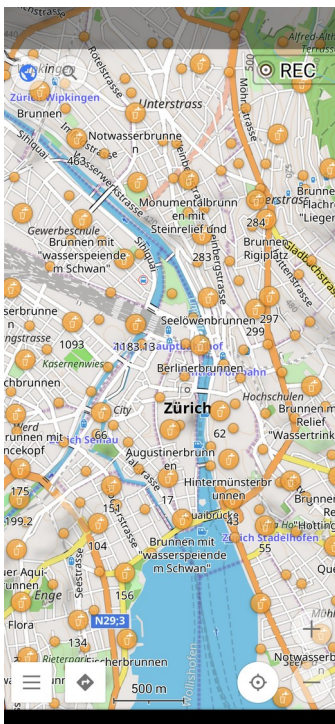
Alfred-Alth
Wipkingen
REC
Zürich Wipkingen
Rötelstrasse
Unterstrass
Möhrlistrasse
Brunnen
Notwasserbrunnen
Sihlquai
463
Wasserwerkstrasse
Monumentalbrunnen mit Steinrelief und
Gewerbeschule
Brunnen mit "wasserspeiendem Schwan"
284
Brunnen Rigiplatz
Liegen
283
Stampfenbachstrasse
Sihlquai
Seelöwenbrunnen
297
Brunnen
299
1093
1183
13
Hauptbahnhof
Kasernenwiese
Polybahn
Berlinerbrunnen
Hochschulen
Zürich
Brunnen mit Relief "Wassertrink
City
Werd
Sihl Selnau
66
62
Brunnen mit
ncekopf
Augustinerbrunnen
175
17
Hintermünsterbrunnen
151
Quaibrücke
43
199.2
104
Zürich Stadelhofen
55
Brunnen mit "wasserspeiendem Schwan"
Seestrasse
Enge
156
N29;3
Flora
134
Notwasserbrunnen
500 m